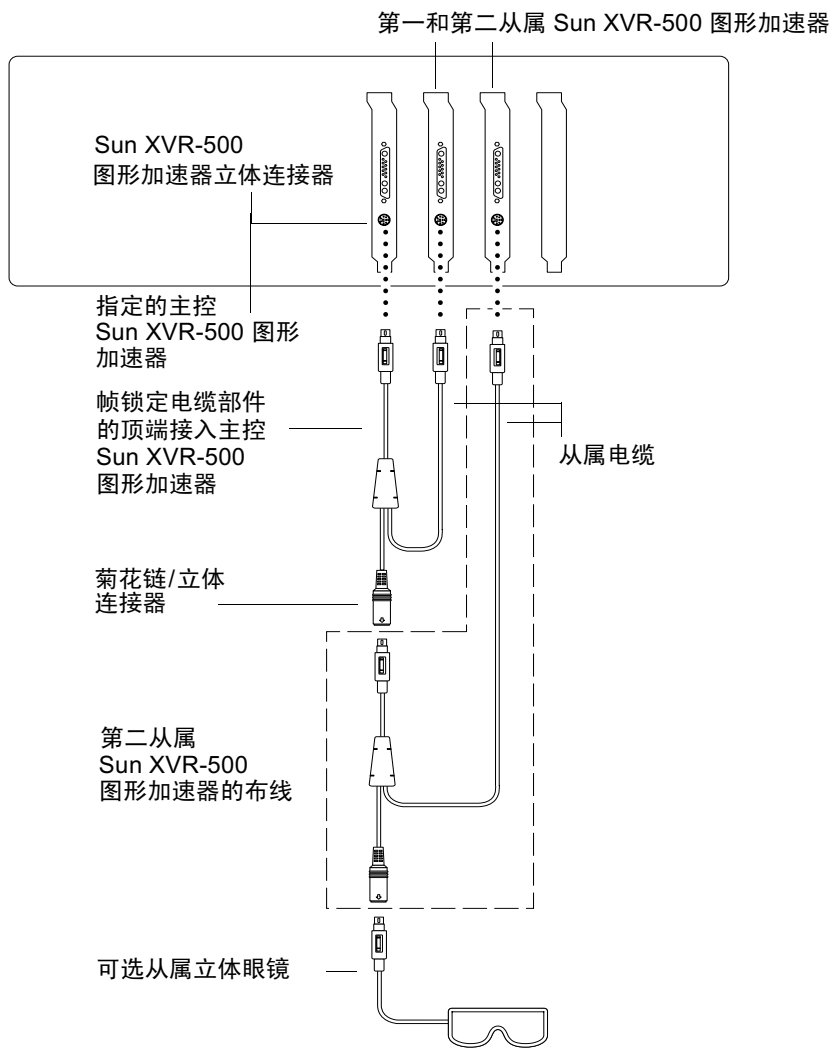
第一和第二从属 Sun XVR-500 图形加速器

Sun XVR-500
图形加速器立体连接器

指定的主控
Sun XVR-500 图形
加速器

帧锁定电缆部件
的顶端接入主控
Sun XVR-500
图形加速器

从属电缆

菊花链/立体
连接器

第二从属
Sun XVR-500
图形加速器的布线

可选从属立体眼镜